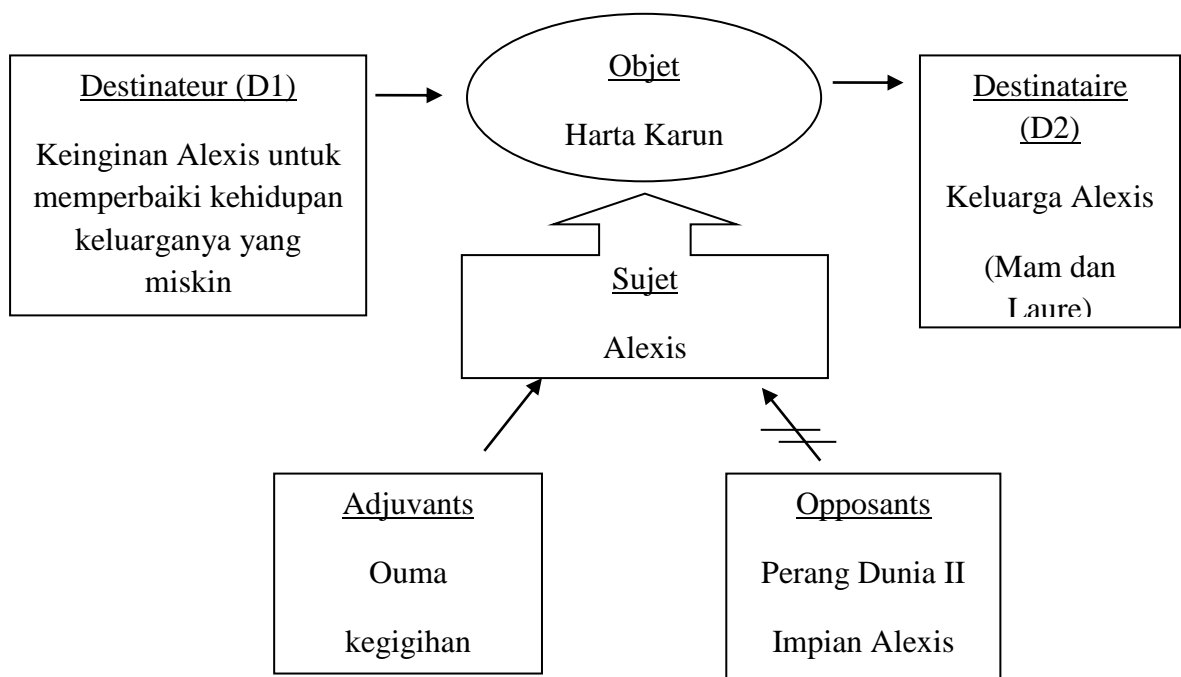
Destinateur (D1)

Keinginan Alexis untuk memperbaiki kehidupan keluarganya yang miskin

Objet

Harta Karun

Destinataire (D2)

Keluarga Alexis

(Mam dan Laure)

Sujet

Alexis

Adjuvants

Ouma

kegigihan

Opposants

Perang Dunia II

Impian Alexis